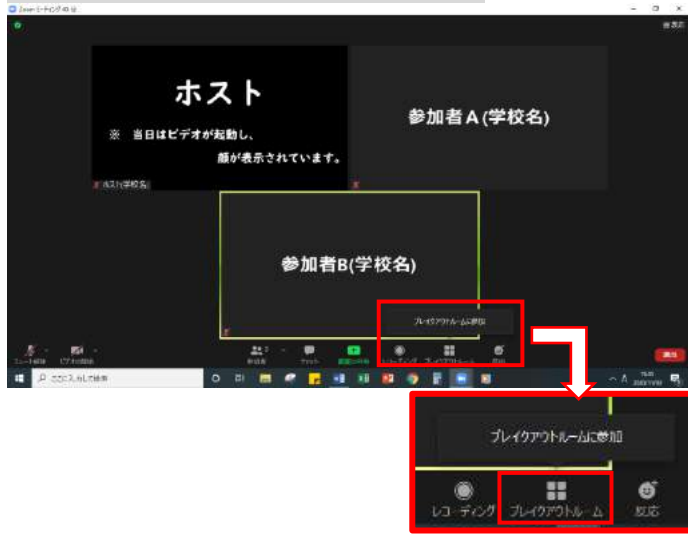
Zoom ミーティング ID

ホスト

※ 当日はビデオが起動し、顔が表示されています。

ホスト(学校名)

参加者A(学校名)

参加者B(学校名)

ブレイクアウトルームに参加

ミュート解除　ビデオの開始　参加者　チャット　画面の共有　レコーディング　ブレイクアウトルーム　反応

退出

ここに入力して検索

ブレイクアウトルームに参加

レコーディング　ブレイクアウトルーム　反応